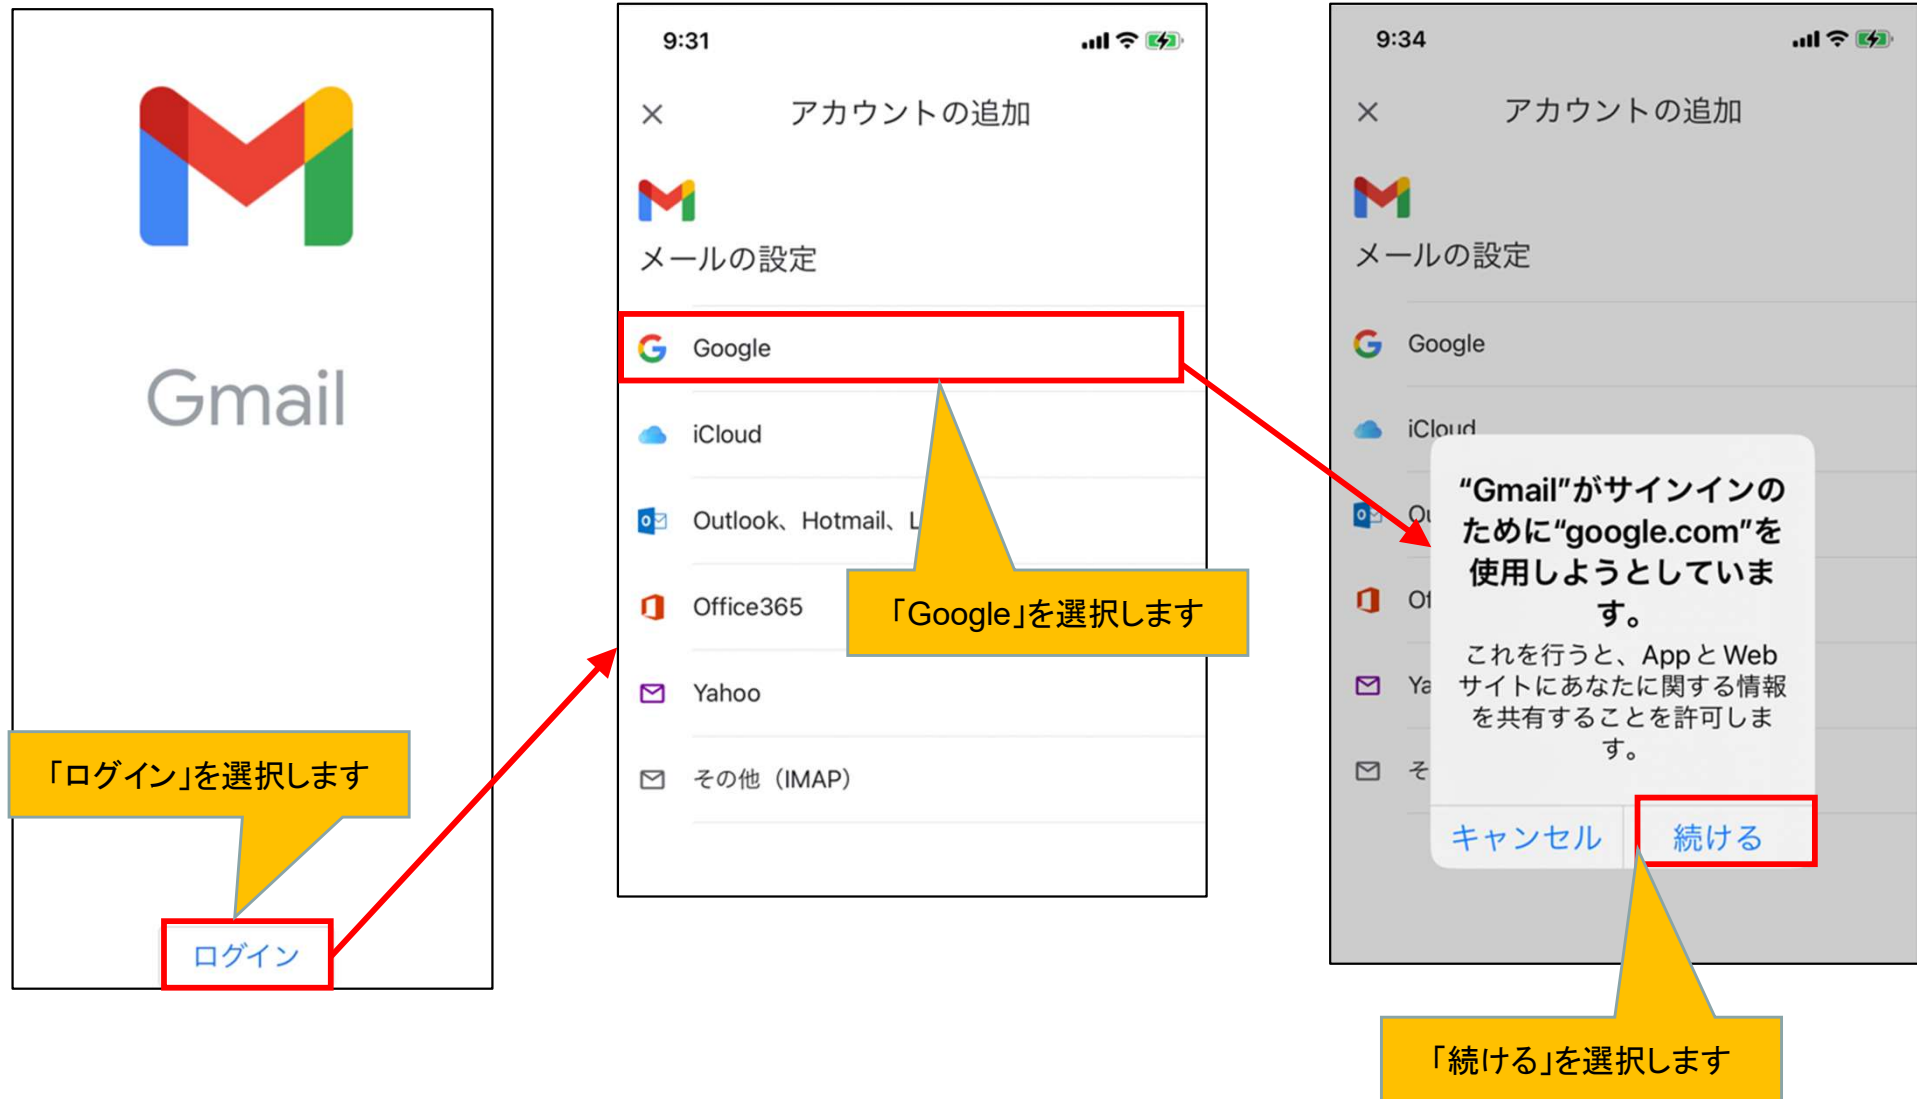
Gmail

「ログイン」を選択します

ログイン

9:31

×

アカウントの追加

メールの設定

Google

iCloud

Outlook、Hotmail、L

Office365

Yahoo

その他（IMAP）

「Google」を選択します

9:34

×

アカウントの追加

メールの設定

Google

iCloud

Ou

Of

Ya

そ

“Gmail”がサインインのために“google.com”を使用しようとしています。

これを行うと、App と Web サイトにあなたに関する情報を共有することを許可します。

キャンセル

続ける

「続ける」を選択します